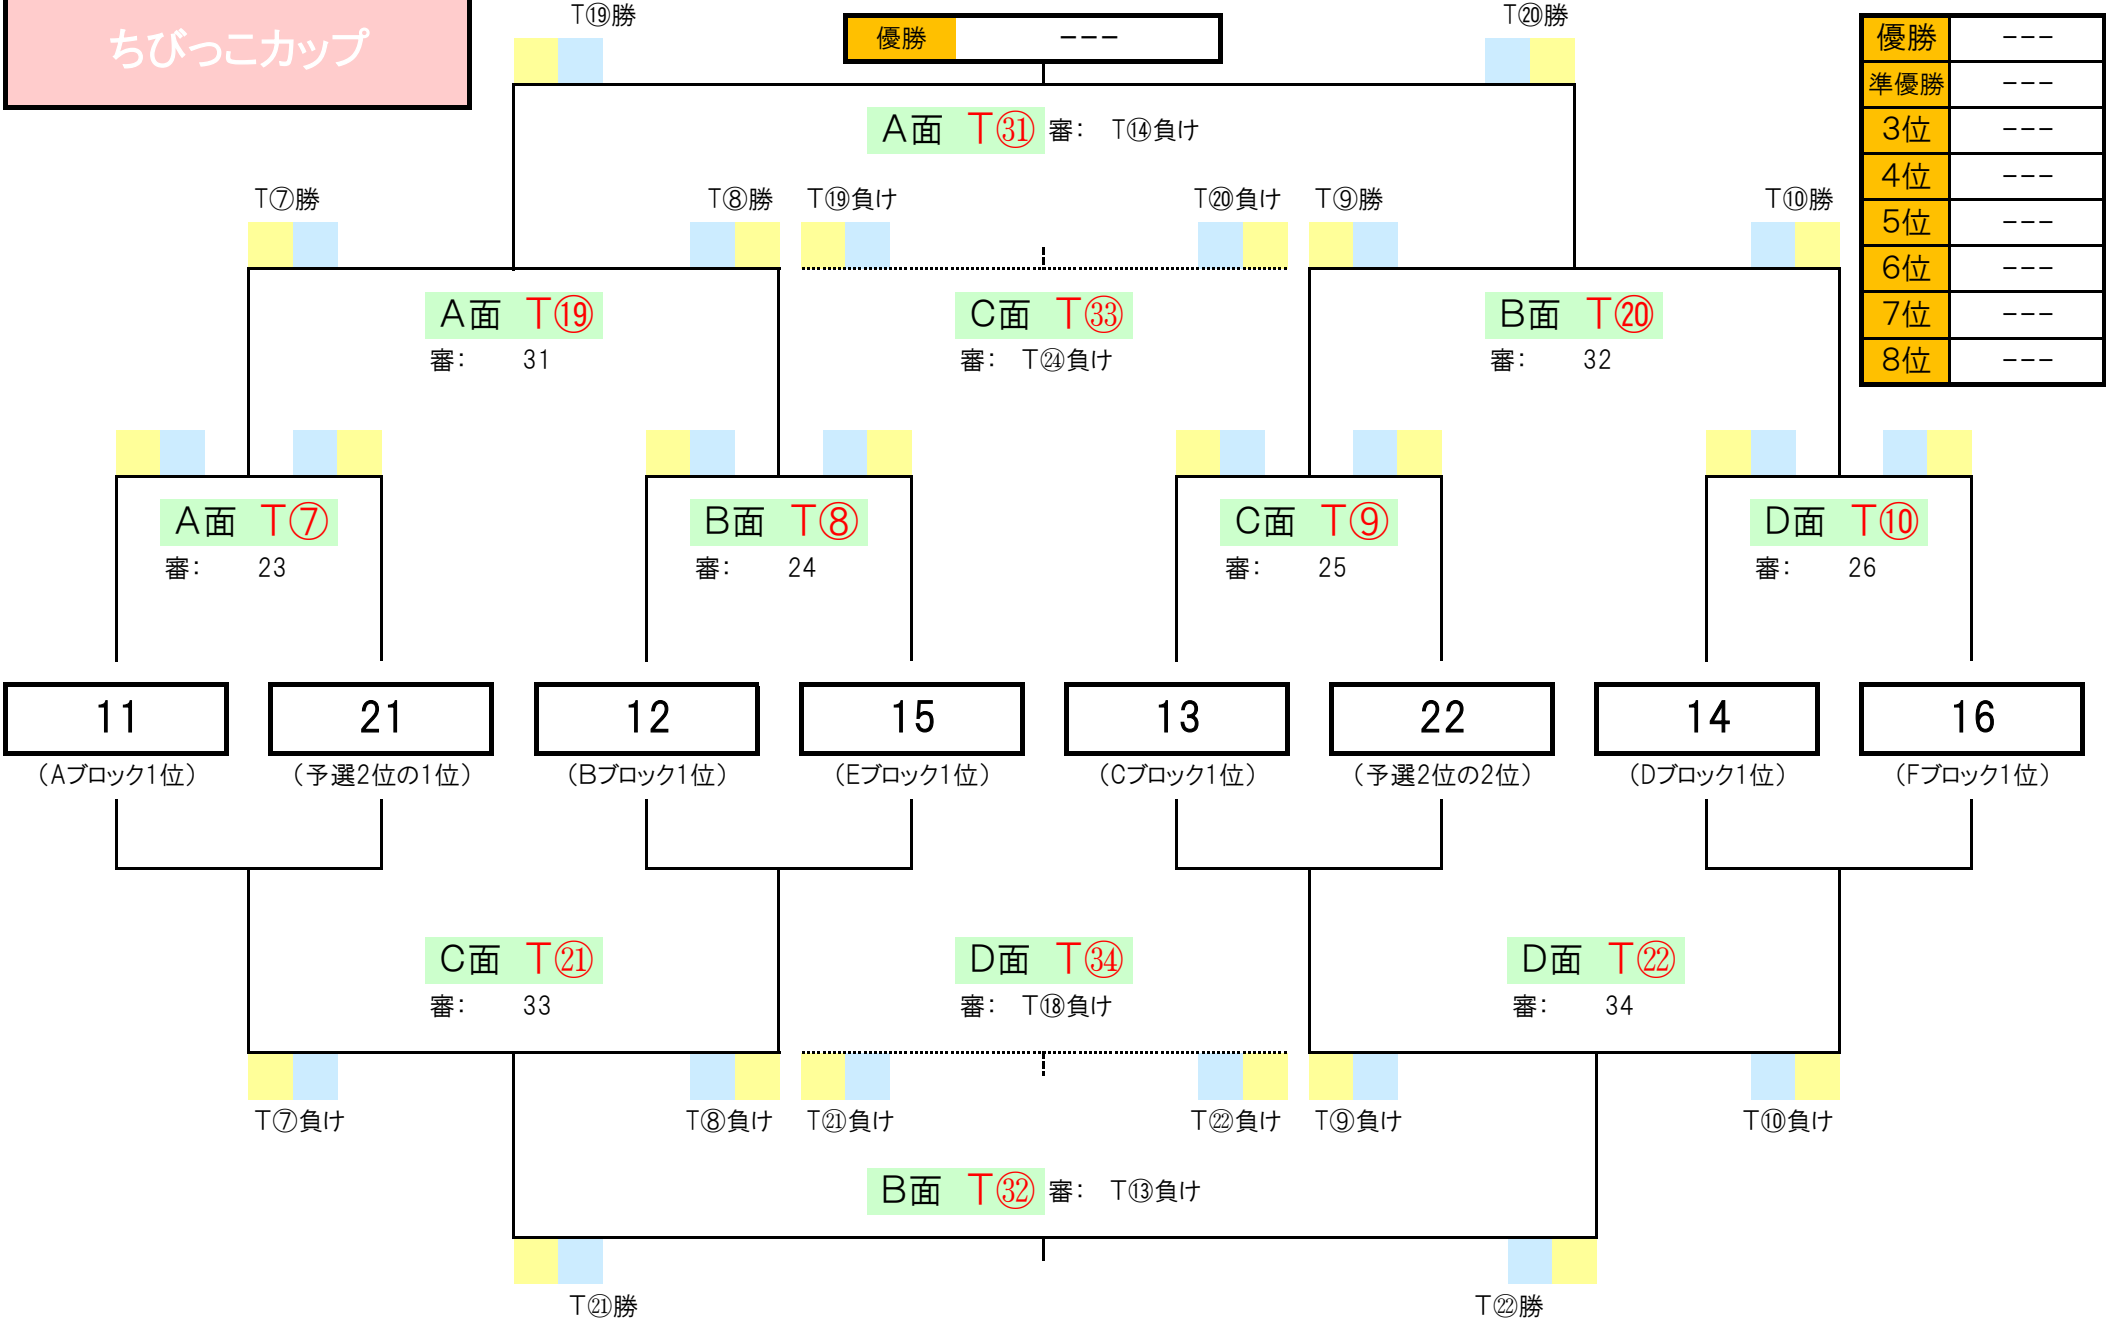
ちびっこカップ

T⑲勝

優勝 ---

T⑳勝

| 優勝 | --- |
|---|---|
| 準優勝 | --- |
| 3位 | --- |
| 4位 | --- |
| 5位 | --- |
| 6位 | --- |
| 7位 | --- |
| 8位 | --- |

A面 T㉛ 審: T⑭負け

T⑦勝 T⑧勝 T⑲負け T⑳負け T⑨勝 T⑩勝

A面 T⑲
審: 31

C面 T㉝
審: T㉔負け

B面 T⑳
審: 32

A面 T⑦
審: 23

B面 T⑧
審: 24

C面 T⑨
審: 25

D面 T⑩
審: 26

11
(Aブロック1位)

21
(予選2位の1位)

12
(Bブロック1位)

15
(Eブロック1位)

13
(Cブロック1位)

22
(予選2位の2位)

14
(Dブロック1位)

16
(Fブロック1位)

C面 T㉑
審: 33

D面 T㉞
審: T⑱負け

D面 T㉒
審: 34

T⑦負け T⑧負け T㉑負け T㉒負け T⑨負け T⑩負け

B面 T㉜ 審: T⑬負け

T㉑勝 T㉒勝